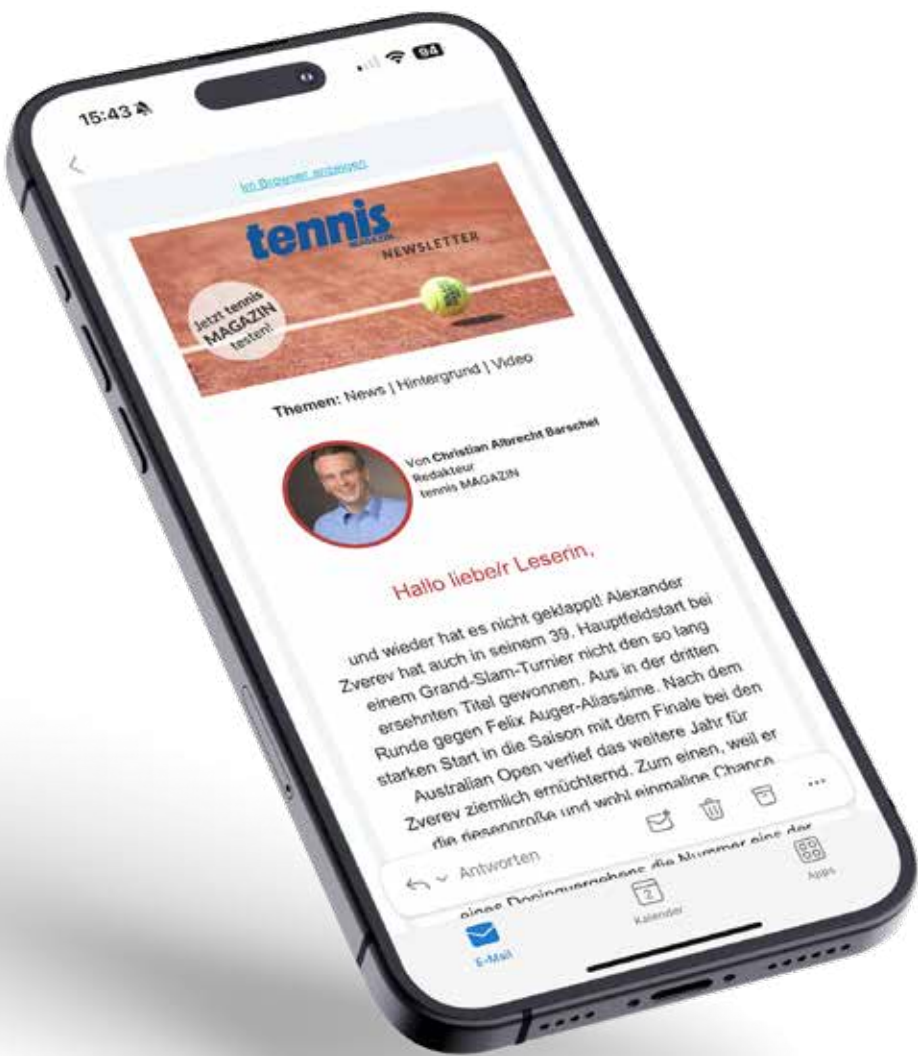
15:43

94

Im Browser anzeigen

tennis

NEWSLETTER

Jetzt tennis MAGAZIN testen!

Themen: News | Hintergrund | Video

Von Christian Albrecht Barschel
Redakteur
tennis MAGAZIN

Hallo liebe/r Leserin,

und wieder hat es nicht geklappt! Alexander Zverev hat auch in seinem 39. Hauptfeldstart bei einem Grand-Slam-Turnier nicht den so lang ersehnten Titel gewonnen. Aus in der dritten Runde gegen Felix Auger-Aliassime. Nach dem starken Start in die Saison mit dem Finale bei den Australian Open verlief das weitere Jahr für Zverev ziemlich ernüchternd. Zum einen, weil er die riesengroße und wohl einmalige Chance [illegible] eines Dopingvergehens die Nummer eins der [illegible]

Antworten

Kalender

Apps

E-Mail